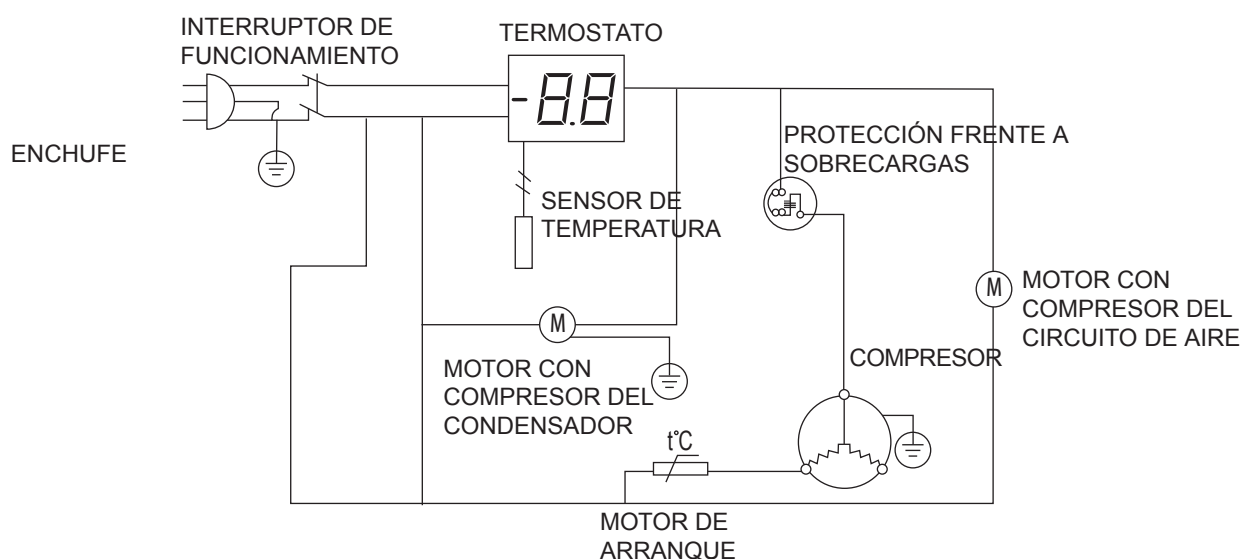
INTERRUPTOR DE FUNCIONAMIENTO

TERMOSTATO

-8.8

ENCHUFE

PROTECCIÓN FRENTE A SOBRECARGAS

SENSOR DE TEMPERATURA

M

MOTOR CON COMPRESOR DEL CIRCUITO DE AIRE

M

MOTOR CON COMPRESOR DEL CONDENSADOR

COMPRESOR

t°C

MOTOR DE ARRANQUE